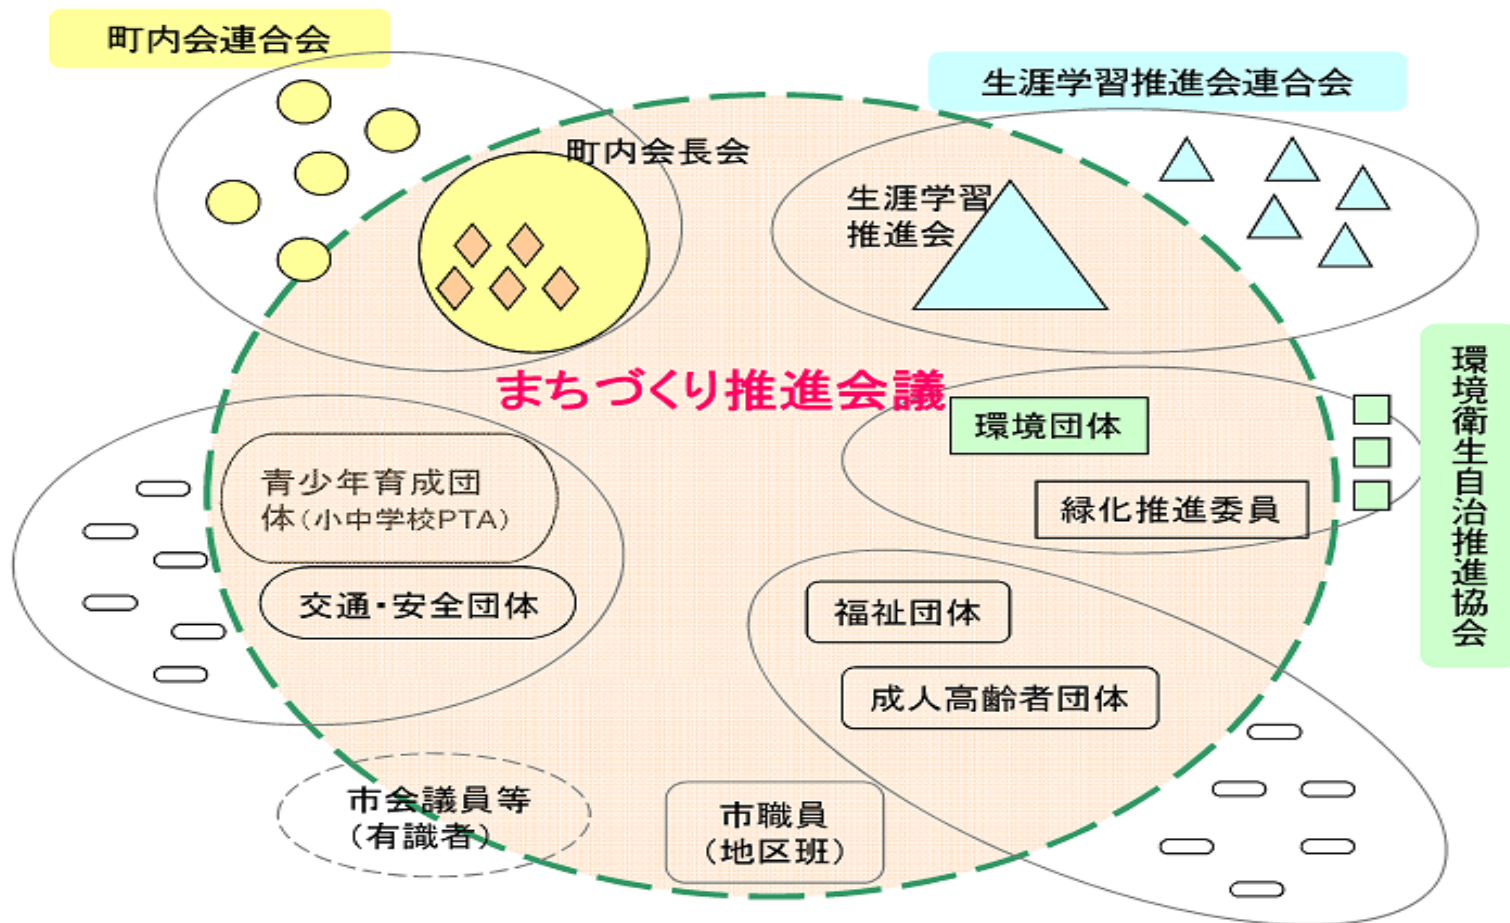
町内会連合会

生涯学習推進会連合会

町内会長会

生涯学習推進会

まちづくり推進会議

環境衛生自治推進協会

環境団体

緑化推進委員

青少年育成団体（小中学校PTA）

交通･安全団体

福祉団体

成人高齢者団体

市会議員等（有識者）

市職員（地区班）